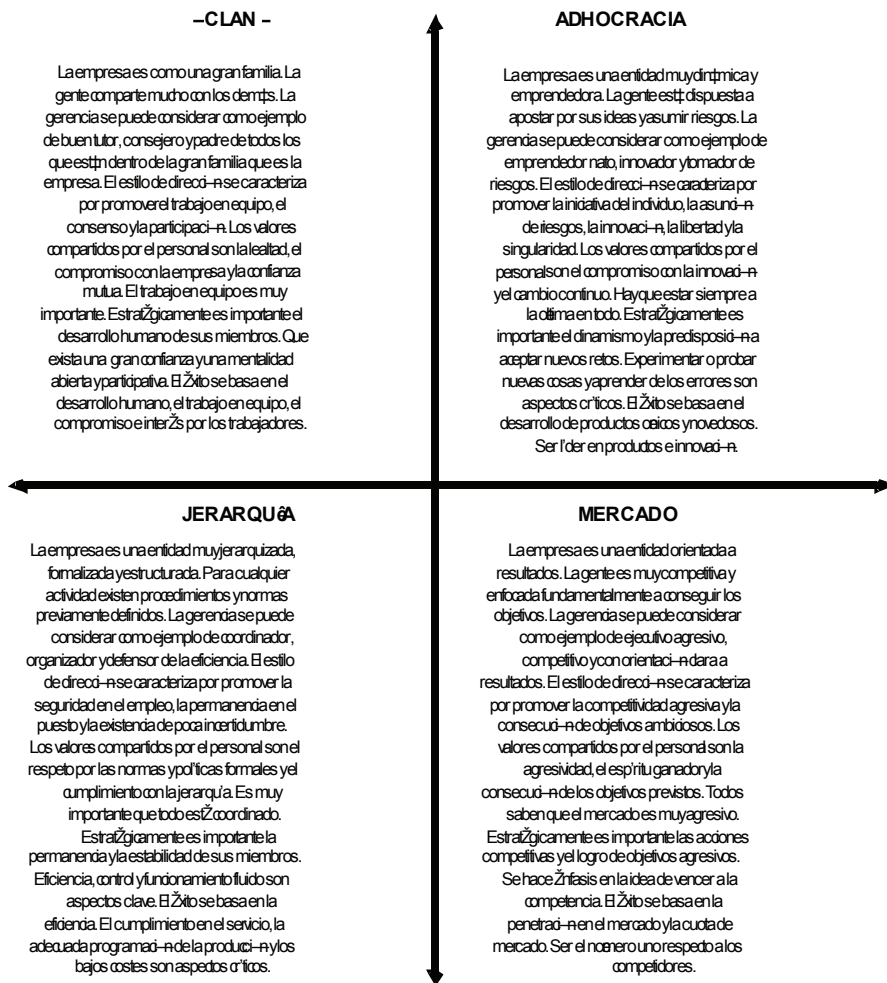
–CLAN –

La empresa es como una gran familia. La gente comparte mucho con los dem‡s. La gerencia se puede considerar como ejemplo de buen tutor, consejero y padre de todos los que est‡n dentro de la gran familia que es la empresa. El estilo de direcci—n se caracteriza por promover el trabajo en equipo, el consenso y la participaci—n. Los valores compartidos por el personal son la lealtad, el compromiso con la empresa y la confianza mutua. El trabajo en equipo es muy importante. EstratŽgicamente es importante el desarrollo humano de sus miembros. Que exista una gran confianza y una mentalidad abierta y participativa. El Žxito se basa en el desarrollo humano, el trabajo en equipo, el compromiso e interŽs por los trabajadores.

ADHOCRACIA

La empresa es una entidad muy din‡mica y emprendedora. La gente est‡ dispuesta a apostar por sus ideas y asumir riesgos. La gerencia se puede considerar como ejemplo de emprendedor nato, innovador y tomador de riesgos. El estilo de direcci—n se caracteriza por promover la iniciativa del individuo, la asunci—n de riesgos, la innovaci—n, la libertad y la singularidad. Los valores compartidos por el personal son el compromiso con la innovaci—n y el cambio continuo. Hay que estar siempre a la œltima en todo. EstratŽgicamente es importante el dinamismo y la predisposici—n a aceptar nuevos retos. Experimentar o probar nuevas cosas y aprender de los errores son aspectos cr'ticos. El Žxito se basa en el desarrollo de productos œnicos y novedosos. Ser l'der en productos e innovaci—n.

JERARQU’A

La empresa es una entidad muy jerarquizada, formalizada y estructurada. Para cualquier actividad existen procedimientos y normas previamente definidos. La gerencia se puede considerar como ejemplo de coordinador, organizador y defensor de la eficiencia. El estilo de direcci—n se caracteriza por promover la seguridad en el empleo, la permanencia en el puesto y la existencia de poca incertidumbre. Los valores compartidos por el personal son el respeto por las normas y pol'ticas formales y el cumplimiento con la jerarqu'a. Es muy importante que todo estŽ coordinado. EstratŽgicamente es importante la permanencia y la estabilidad de sus miembros. Eficiencia, control y funcionamiento fluido son aspectos clave. El Žxito se basa en la eficiencia. El cumplimiento en el servicio, la adecuada programaci—n de la producci—n y los bajos costes son aspectos cr'ticos.

MERCADO

La empresa es una entidad orientada a resultados. La gente es muy competitiva y enfocada fundamentalmente a conseguir los objetivos. La gerencia se puede considerar como ejemplo de ejecutivo agresivo, competitivo y con orientaci—n clara a resultados. El estilo de direcci—n se caracteriza por promover la competitividad agresiva y la consecuci—n de objetivos ambiciosos. Los valores compartidos por el personal son la agresividad, el esp'ritu ganador y la consecuci—n de los objetivos previstos. Todos saben que el mercado es muy agresivo. EstratŽgicamente es importante las acciones competitivas y el logro de objetivos agresivos. Se hace Žnfasis en la idea de vencer a la competencia. El Žxito se basa en la penetraci—n en el mercado y la cuota de mercado. Ser el nœmero uno respecto a los competidores.